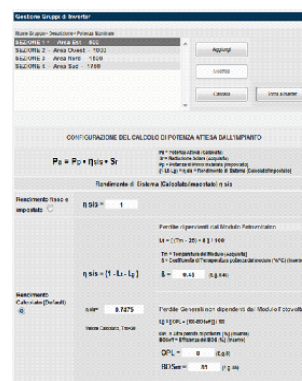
Gestione Gruppi di Inverter

Nome Gruppo - Descrizione - Potenza Nominale

SEZIONE 1 - Area Est - 800
SEZIONE 2 - Area Ovest - 1000
SEZIONE 3 - Area Nord - 1500
SEZIONE 4 - Area Sud - 1200

Aggiungi

Modifica

Cancella

Vista Inverter

CONFIGURAZIONE DEL CALCOLO DI POTENZA ATTESA DALL'IMPIANTO

$P_R = P_P \cdot \eta_{sis} \cdot S_r$

PR = Potenza Attesa (Calcolata)
Pp = Potenza Solare (acquisita)
Sr = Potenza di Picco (in kWp)
$\eta_{sis}$ = Rendimento di Sistema (Calcolato/Impostato)

Rendimento di Sistema (Calcolato/Impostato) $\eta$ sis

Rendimento fisso o impostato

$\eta$ sis = 1

Perdite dipendenti dal Modulo Fotovoltaico

Lt = [(Tm - 25) × δ] / 100

Tm = Temperatura del Modulo (acquisita)
δ = Coefficiente di Temperatura della potenza del modulo (%/°C) (fornito)

$\eta$ sis = (1 - L1 - L2)

δ = 0.43

Rendimento Calcolato (Default)

$\eta$ sis* 0.7475

Perdite Generali non dipendenti dal Modulo Fotovoltaico

L2 = [OPL + (100-BOSeff)] / 100

OPL = Altre perdite di potenza (%) (fornito)
BOSeff = Efficienza del BOS (%) (fornito)

OPL = 8

BOSeff = 81